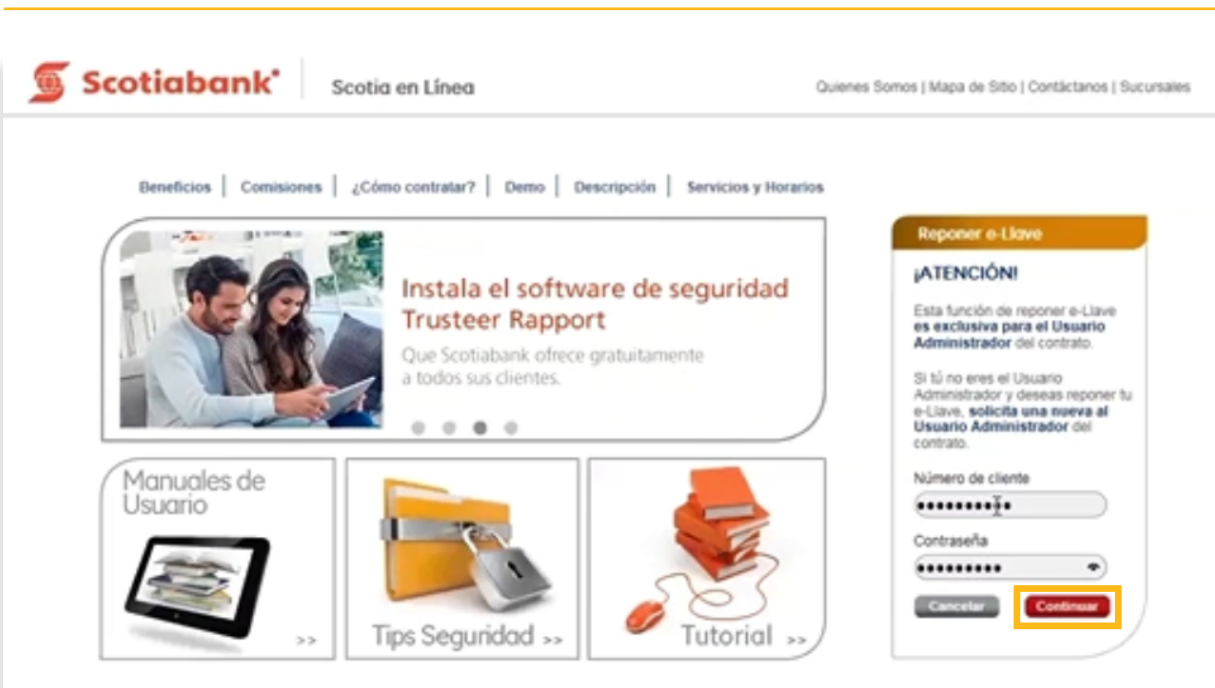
Scotiabank®

Scotia en Línea

Quienes Somos | Mapa de Sitio | Contáctanos | Sucursales

Beneficios | Comisiones | ¿Cómo contratar? | Demo | Descripción | Servicios y Horarios

Instala el software de seguridad Trusteer Rapport

Que Scotiabank ofrece gratuitamente a todos sus clientes.

Manuales de Usuario >>

Tips Seguridad >>

Tutorial >>

Reponer e-Llave

¡ATENCIÓN!

Esta función de reponer e-Llave **es exclusiva para el Usuario Administrador** del contrato.

Si tú no eres el Usuario Administrador y deseas reponer tu e-Llave, **solicita una nueva al Usuario Administrador** del contrato.

Número de cliente

Contraseña

Cancelar

Continuar